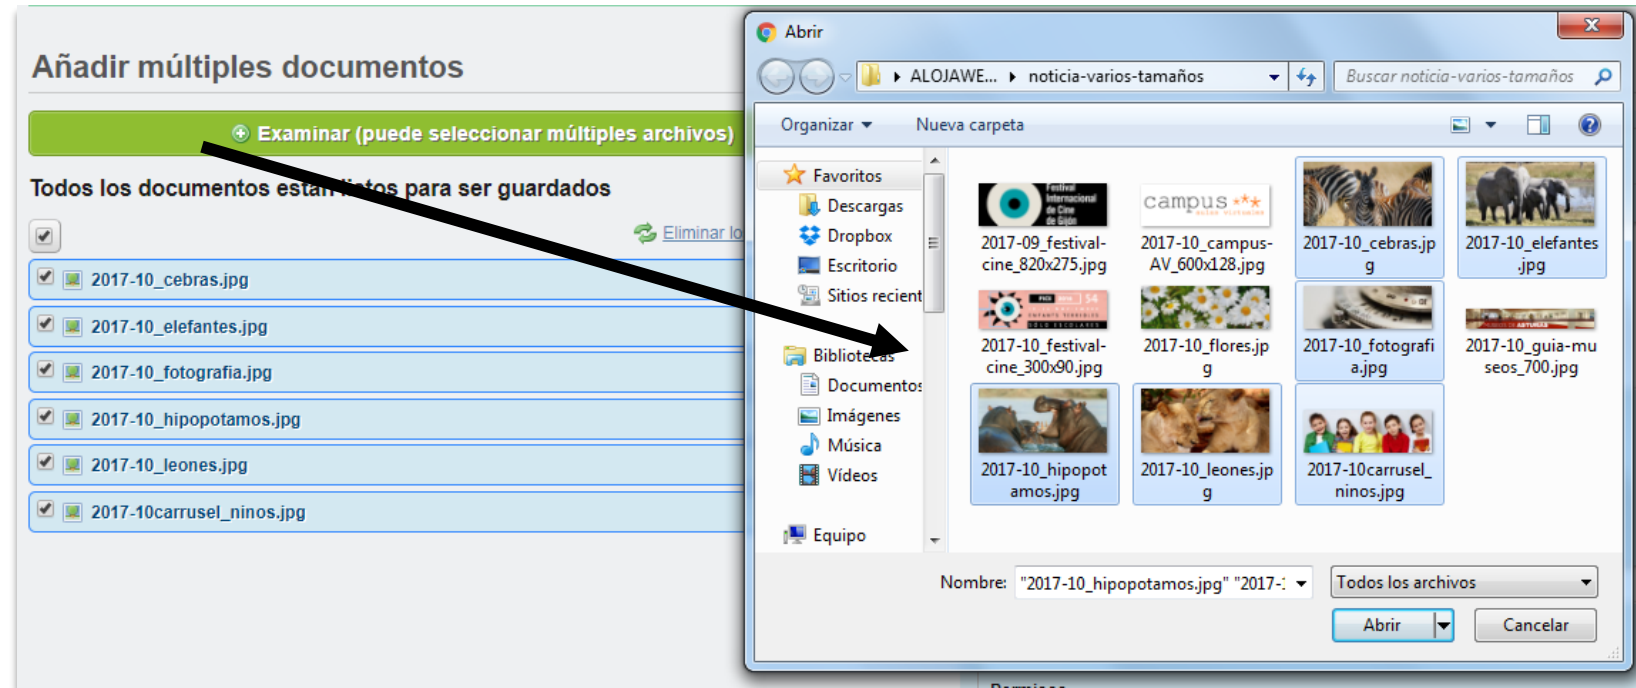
Añadir múltiples documentos

Examinar (puede seleccionar múltiples archivos)

Todos los documentos están listos para ser guardados

Eliminar lo

2017-10_cebras.jpg
2017-10_elefantes.jpg
2017-10_fotografia.jpg
2017-10_hipopotamos.jpg
2017-10_leones.jpg
2017-10carrusel_ninos.jpg

Abrir

ALOJAWE... ▸ noticia-varios-tamaños

Buscar noticia-varios-tamaños

Organizar ▾ Nueva carpeta

Favoritos
Descargas
Dropbox
Escritorio
Sitios recient
Bibliotecas
Documentos
Imágenes
Música
Vídeos
Equipo

2017-09_festival-cine_820x275.jpg
2017-10_campus-AV_600x128.jpg
2017-10_cebras.jpg
2017-10_elefantes.jpg
2017-10_festival-cine_300x90.jpg
2017-10_flores.jpg
2017-10_fotografia.jpg
2017-10_guia-museos_700.jpg
2017-10_hipopotamos.jpg
2017-10_leones.jpg
2017-10carrusel_ninos.jpg

Festival Internacional de Cine de Gijón

campus

Nombre: "2017-10_hipopotamos.jpg" "2017-1

Todos los archivos

Abrir

Cancelar